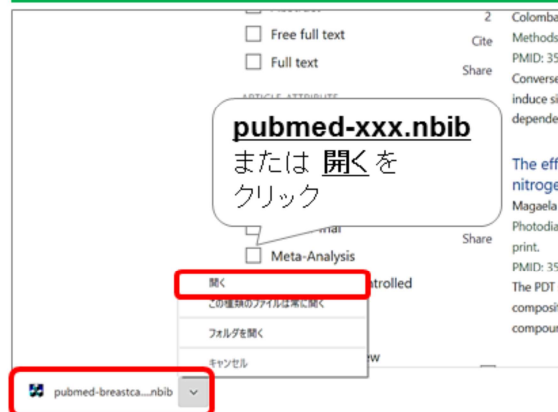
Free full text
Full text
ARTICLE ATTRIBUTE
2
Cite
Share
Colomba
Methods
PMID: 35
Converse
induce si
depende

pubmed-xxx.nbib
または 開く を
クリック

The eff
nitroge
Magaela
Photodia
print.
PMID: 35
The PDT
composi
compou

Share
Meta-Analysis
開く
この種類のファイルは常に開く
フォルダを開く
キャンセル
ntrolled
ew
pubmed-breastca....nbib